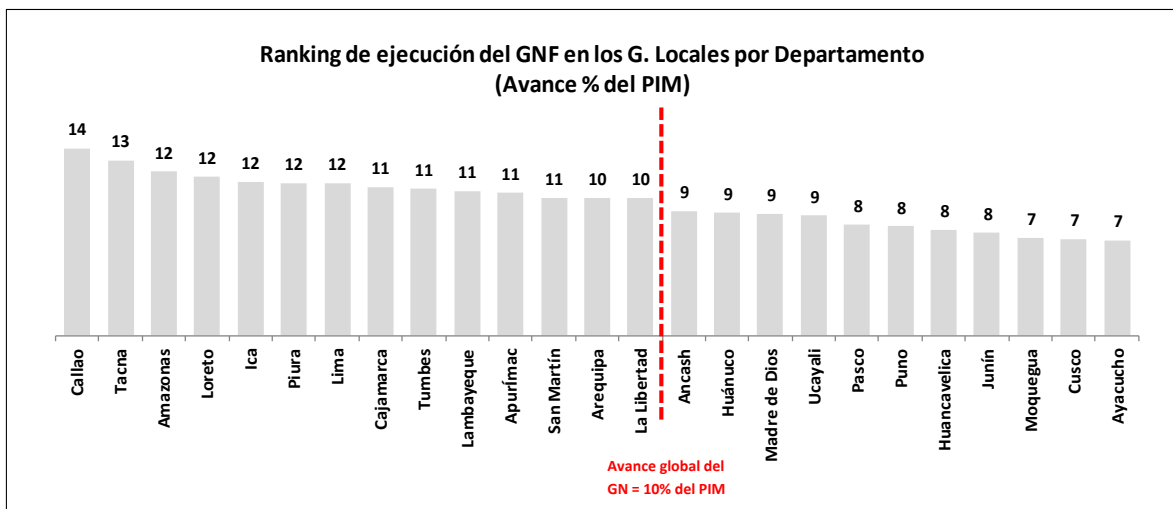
Ranking de ejecución del GNF en los G. Locales por Departamento
(Avance % del PIM)

| Callao | Tacna | Amazonas | Loreto | Ica | Piura | Lima | Cajamarca | Tumbes | Lambayeque | Apurímac | San Martín | Arequipa | La Libertad | Ancash | Huánuco | Madre de Dios | Ucayali | Pasco | Puno | Huancavelica | Junín | Moquegua | Cusco | Ayacucho |
|---|---|---|---|---|---|---|---|---|---|---|---|---|---|---|---|---|---|---|---|---|---|---|---|---|
| 14 | 13 | 12 | 12 | 12 | 12 | 12 | 11 | 11 | 11 | 11 | 11 | 10 | 10 | 9 | 9 | 9 | 9 | 8 | 8 | 8 | 8 | 7 | 7 | 7 |

Avance global del GN = 10% del PIM